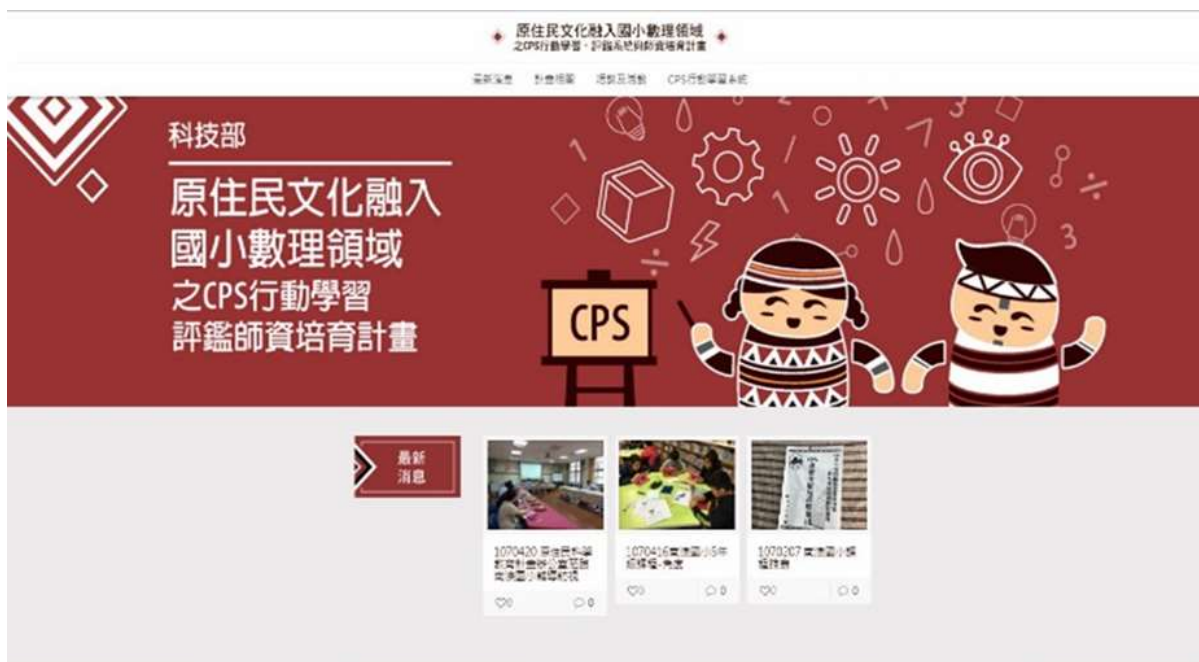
原住民文化融入國小數理領域
之CPS行動學習・評鑑系統師資培育計畫

最新消息　計畫簡介　活動與成果　CPS行動學習系統

科技部

原住民文化融入
國小數理領域
之CPS行動學習
評鑑師資培育計畫

CPS

最新消息

1070420 原住民科學教育計畫參訪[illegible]國小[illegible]
0　0

1070416 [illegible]國小5年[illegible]
0　0

1070307 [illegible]國小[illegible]
0　0